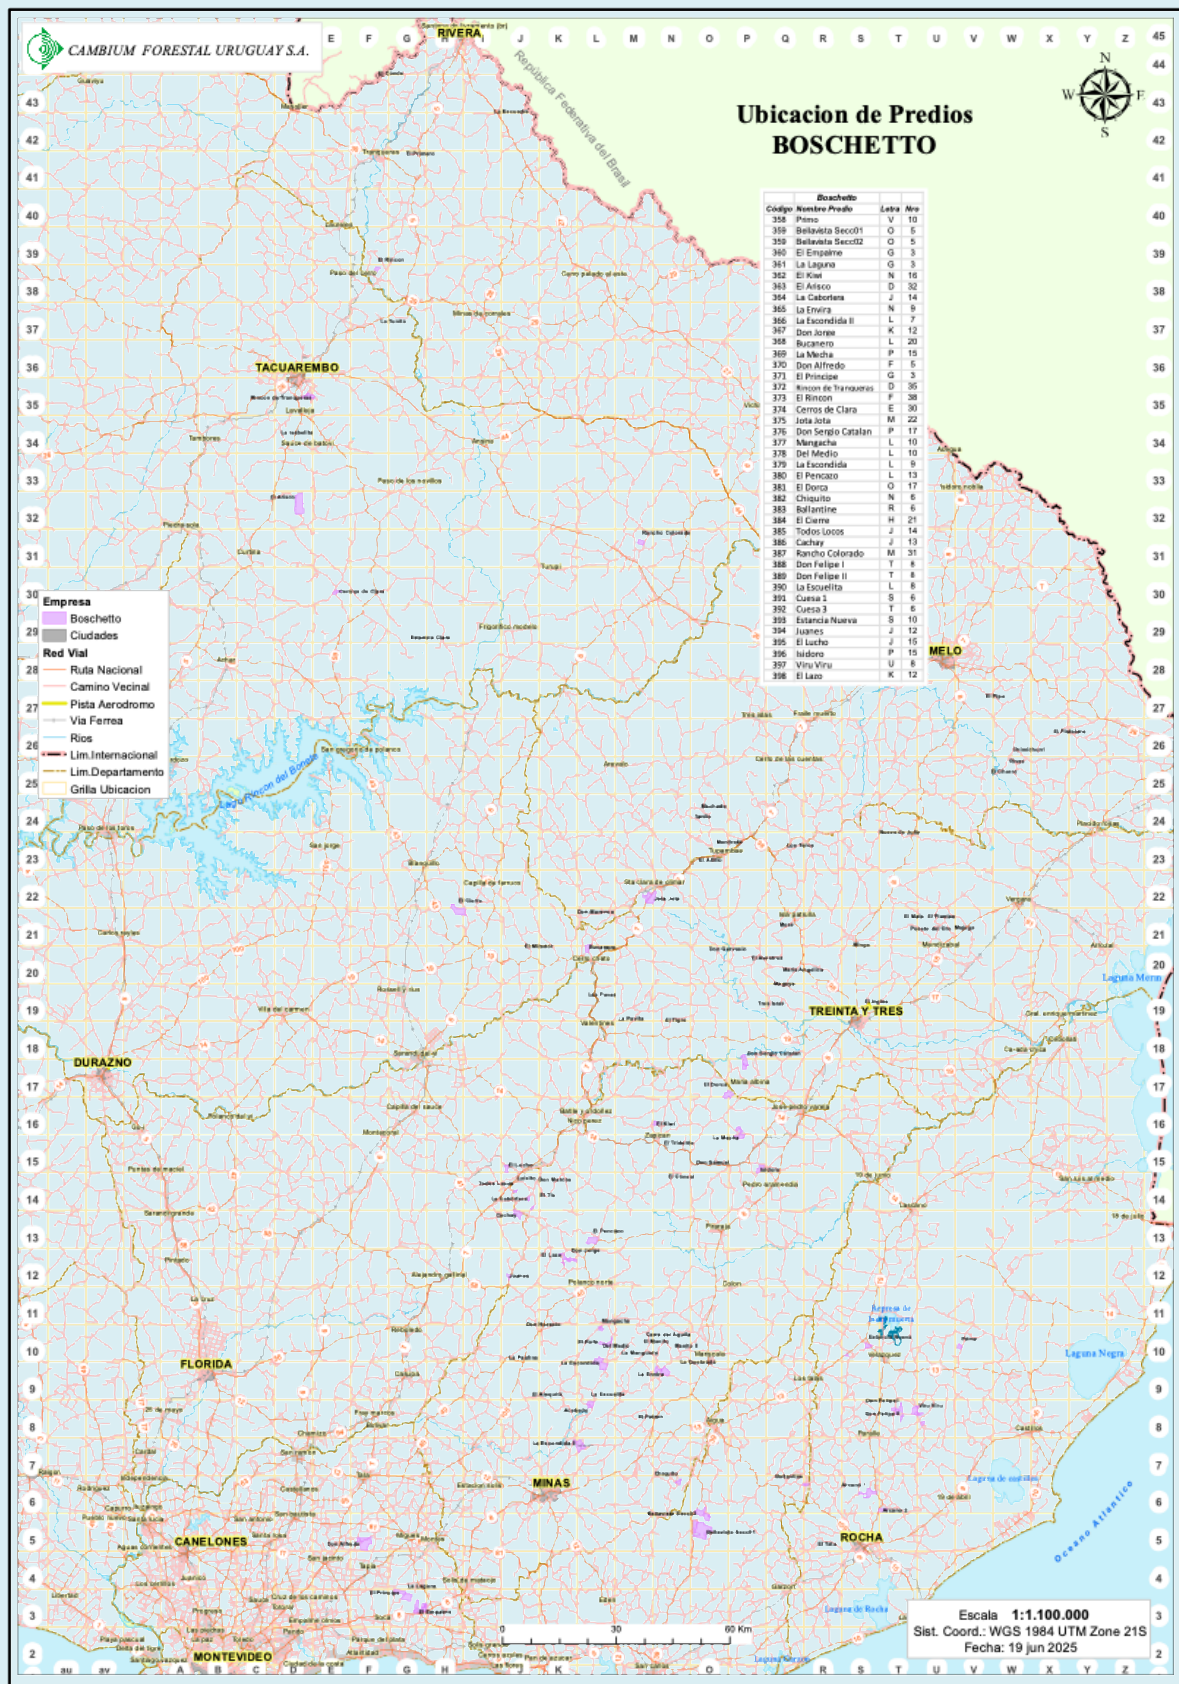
CAMBIUM FORESTAL URUGUAY S.A.

Ubicacion de Predios
BOSCHETTO

E F G H J K L M N O P Q R S T U V W X Y Z

RIVERA
República Federativa del Brasil
TACUAREMBO
MELO
DURAZNO
TREINTA Y TRES
FLORIDA
MINAS
CANELONES
ROCHA
MONTEVIDEO
Lago Rincon del Bonete
Laguna Merin
Laguna Negra
Oceano Atlantico

| Código | Nombre Predio | Letra | Nro |
|---|---|---|---|
| 358 | Primo | V | 10 |
| 359 | Bellavista Secc01 | O | 5 |
| 359 | Bellavista Secc02 | O | 5 |
| 360 | El Empalme | G | 3 |
| 361 | La Laguna | G | 3 |
| 362 | El Kiwi | N | 16 |
| 363 | El Arisco | D | 32 |
| 364 | La Cabortera | J | 14 |
| 365 | La Envira | N | 9 |
| 366 | La Escondida II | L | 7 |
| 367 | Don Jorge | K | 12 |
| 368 | Bucanero | L | 20 |
| 369 | La Mecha | P | 15 |
| 370 | Don Alfredo | F | 5 |
| 371 | El Principe | G | 3 |
| 372 | Rincon de Tranqueras | D | 35 |
| 373 | El Rincon | F | 38 |
| 374 | Cerros de Clara | E | 30 |
| 375 | Jota Jota | M | 22 |
| 376 | Don Sergio Catalan | P | 17 |
| 377 | Mangacha | L | 10 |
| 378 | Del Medio | L | 10 |
| 379 | La Escondida | L | 9 |
| 380 | El Pencazo | L | 13 |
| 381 | El Dorca | O | 17 |
| 382 | Chiquito | N | 6 |
| 383 | Ballantine | R | 6 |
| 384 | El Cierre | H | 21 |
| 385 | Todos Locos | J | 14 |
| 386 | Cachay | J | 13 |
| 387 | Rancho Colorado | M | 31 |
| 388 | Don Felipe I | T | 8 |
| 389 | Don Felipe II | T | 8 |
| 390 | La Escuelita | L | 6 |
| 391 | Cuesa 1 | S | 6 |
| 392 | Cuesa 3 | T | 6 |
| 393 | Estancia Nueva | S | 10 |
| 394 | Juanes | J | 12 |
| 395 | El Lucho | J | 15 |
| 396 | Isidoro | P | 15 |
| 397 | Viru Viru | U | 8 |
| 398 | El Lazo | K | 12 |

Empresa
Boschetto
Ciudades
Red Vial
Ruta Nacional
Camino Vecinal
Pista Aerodromo
Via Ferrea
Rios
Lim.Internacional
Lim.Departamento
Grilla Ubicacion

Escala 1:1.100.000
Sist. Coord.: WGS 1984 UTM Zone 21S
Fecha: 19 jun 2025

0 30 60 Km